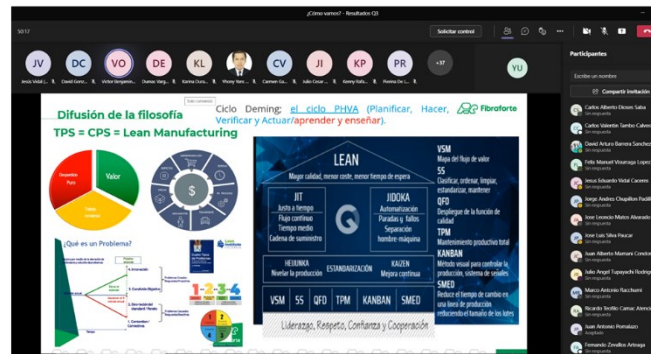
¿Cómo vamos? - Resultados Q3

50:17

Solicitar control

JV DC VO DE KL CV JI KP PR +37 YU

Jesus Vidal ... David Gonz... Victor Benjamin... Dumas Varg... Karina Dura... Yhony Varo... Carmen Ga... Julio Cesar... Kenny Rafa... Pierina De L...

Participantes

Escribe un nombre

Compartir invitación

Difusión de la filosofía

TPS = CPS = Lean Manufacturing

Ciclo Deming: el ciclo PHVA (Planificar, Hacer, Verificar y Actuar/aprender y enseñar).

Fibraforte

Valor

¿Qué es un Problema?

LEAN

Mayor calidad, menor coste, menor tiempo de espera

JIT
Justo a tiempo
Flujo continuo
Tiempo medio
Cadena de suministro

JIDOKA
Automatización
Paradas y fallos
Separación
hombre-máquina

HEIJUNKA
Nivelar la producción

ESTANDARIZACIÓN

KAIZEN
Mejora continua

VSM 5S QFD TPM KANBAN SMED

Liderazgo, Respeto, Confianza y Cooperación

VSM
Mapa del flujo de valor
5S
Clasificar, ordenar, limpiar, estandarizar, mantener
QFD
Despliegue de la función de calidad
TPM
Mantenimiento productivo total
KANBAN
Método visual para controlar la producción, sistema de señales
SMED
Reduce el tiempo de cambio en una línea de producción reduciendo el tamaño de los lotes

1 2 3 4

Carlos Alberto Deza Saba
Sin respuesta
Carlos Valentin Tambo Calero
Sin respuesta
David Arturo Barrera Sanchez
Sin respuesta
Felix Manuel Vilcarraga Lopez
Sin respuesta
Jesus Eduardo Vidal Caceres
Sin respuesta
Jorge Andres Chupillon Rodil
Sin respuesta
Jose Leoncio Matos Alvarado
Sin respuesta
Jose Luis Silva Paucar
Sin respuesta
Juan Alberto Mamani Condor
Sin respuesta
Julio Angel Tupayachi Rodrigu
Sin respuesta
Marco Antonio Racchumi
Sin respuesta
Ricardo Teofilo Camac Atencio
Sin respuesta
Juan Antonio Pomalaza
Aceptado
Fernando Zevallos Arteaga
Sin respuesta